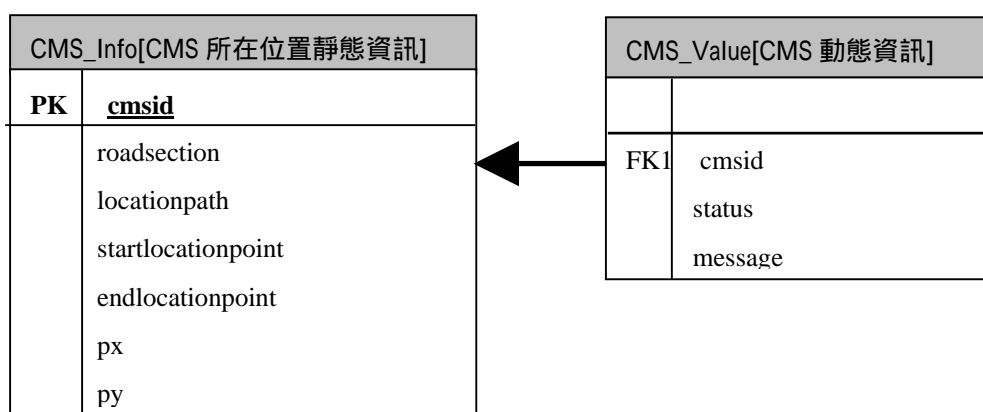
CMS_Info[CMS 所在位置靜態資訊]

| PK | cmsid |
|---|---|
| | roadsection |
| | locationpath |
| | startlocationpoint |
| | endlocationpoint |
| | px |
| | py |

CMS_Value[CMS 動態資訊]

| | |
|---|---|
| FK1 | cmsid |
| | status |
| | message |